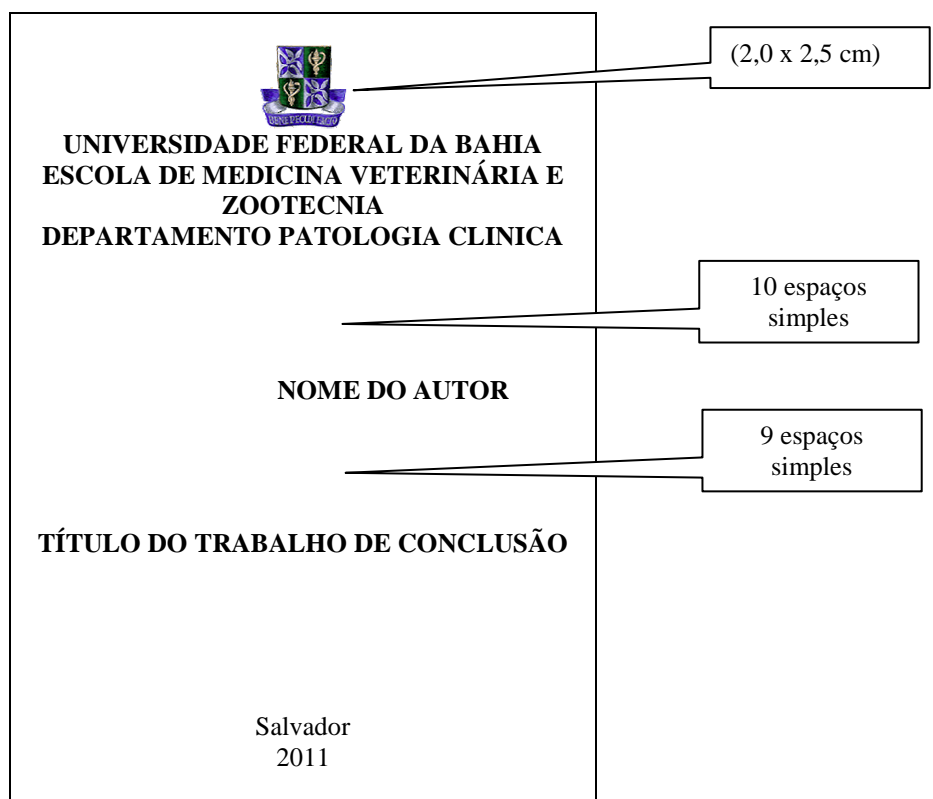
(2,0 x 2,5 cm)

UNIVERSIDADE FEDERAL DA BAHIA
ESCOLA DE MEDICINA VETERINÁRIA E ZOOTECNIA
DEPARTAMENTO PATOLOGIA CLINICA

10 espaços simples

NOME DO AUTOR

9 espaços simples

TÍTULO DO TRABALHO DE CONCLUSÃO

Salvador
2011